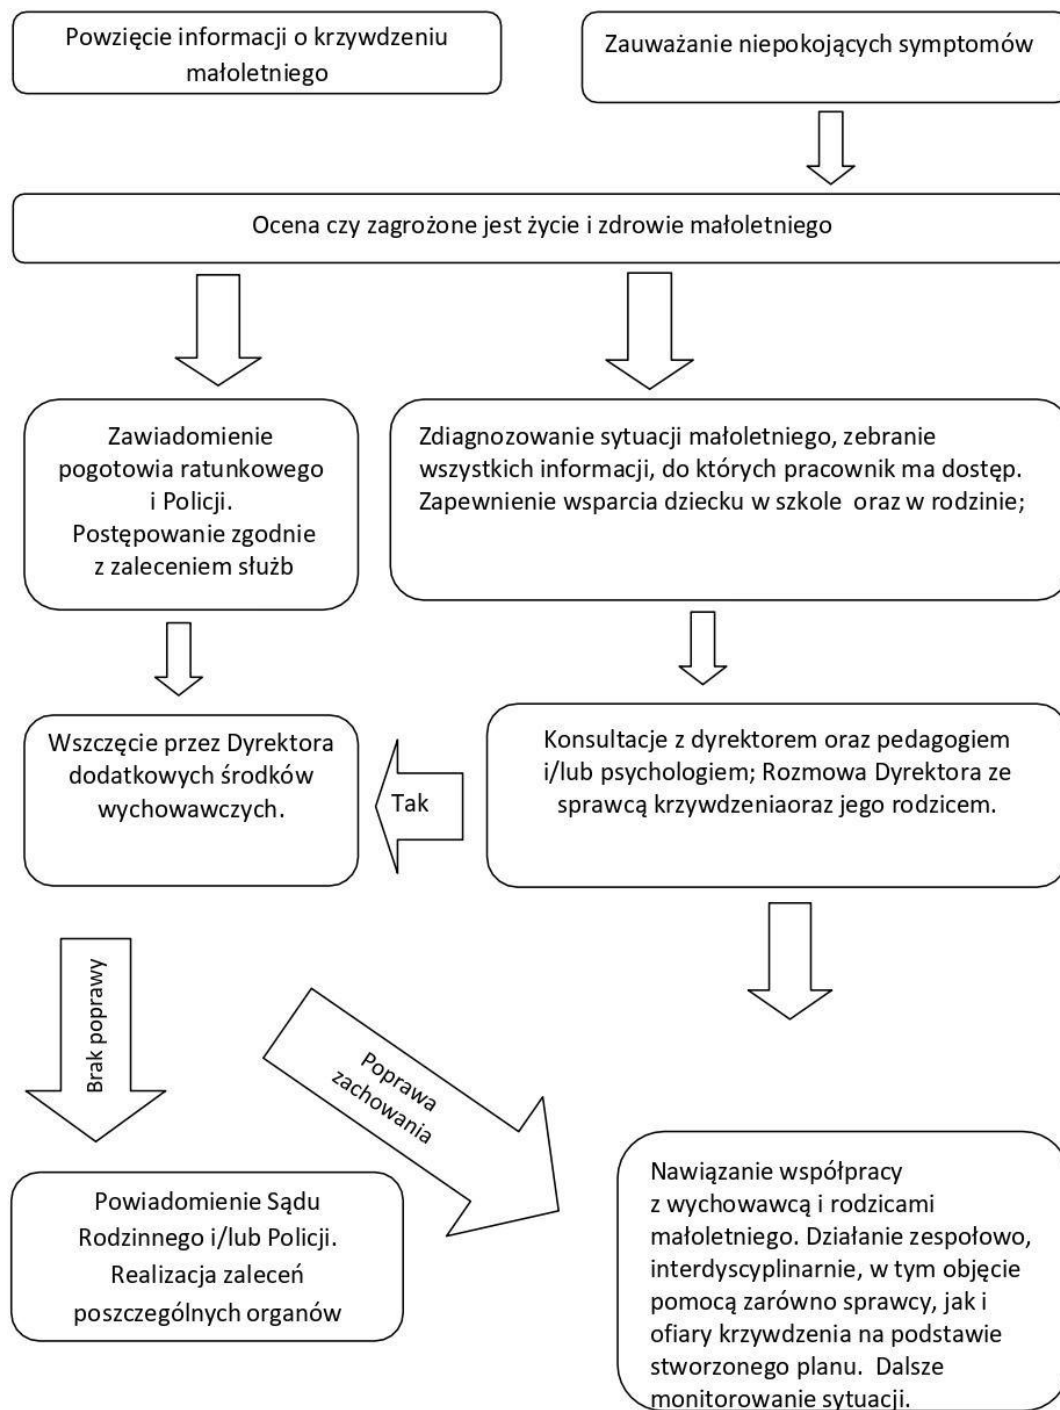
Powzięcie informacji o krzywdzeniu małoletniego

Zauważanie niepokojących symptomów

Ocena czy zagrożone jest życie i zdrowie małoletniego

Zawiadomienie pogotowia ratunkowego i Policji. Postępowanie zgodnie z zaleceniem służb

Zdiagnozowanie sytuacji małoletniego, zebranie wszystkich informacji, do których pracownik ma dostęp. Zapewnienie wsparcia dziecku w szkole oraz w rodzinie;

Wszczęcie przez Dyrektora dodatkowych środków wychowawczych.

Tak

Konsultacje z dyrektorem oraz pedagogiem i/lub psychologiem; Rozmowa Dyrektora ze sprawcą krzywdzeniaoraz jego rodzicem.

Brak poprawy

Poprawa zachowania

Powiadomienie Sądu Rodzinnego i/lub Policji. Realizacja zaleceń poszczególnych organów

Nawiązanie współpracy z wychowawcą i rodzicami małoletniego. Działanie zespołowo, interdyscyplinarnie, w tym objęcie pomocą zarówno sprawcy, jak i ofiary krzywdzenia na podstawie stworzonego planu. Dalsze monitorowanie sytuacji.